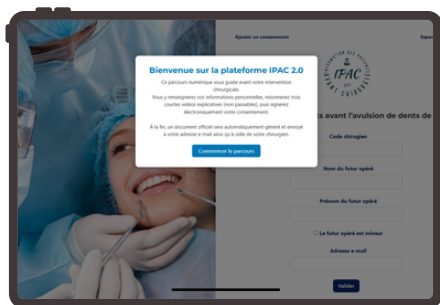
Ajouter un consentement

Bienvenue sur la plateforme IPAC 2.0

Ce parcours numérique vous guide avant votre intervention chirurgicale.
Vous y renseignerez vos informations personnelles, visionnerez trois courtes vidéos explicatives (non passables), puis signerez électroniquement votre consentement.

À la fin, un document officiel sera automatiquement généré et envoyé à votre adresse e-mail ainsi qu'à celle de votre chirurgien.

Commencer le parcours

IPAC

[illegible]s avant l'avulsion de dents de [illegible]

Code chirurgien

Nom du futur opéré

Prénom du futur opéré

Le futur opéré est mineur

Adresse e-mail

Valider